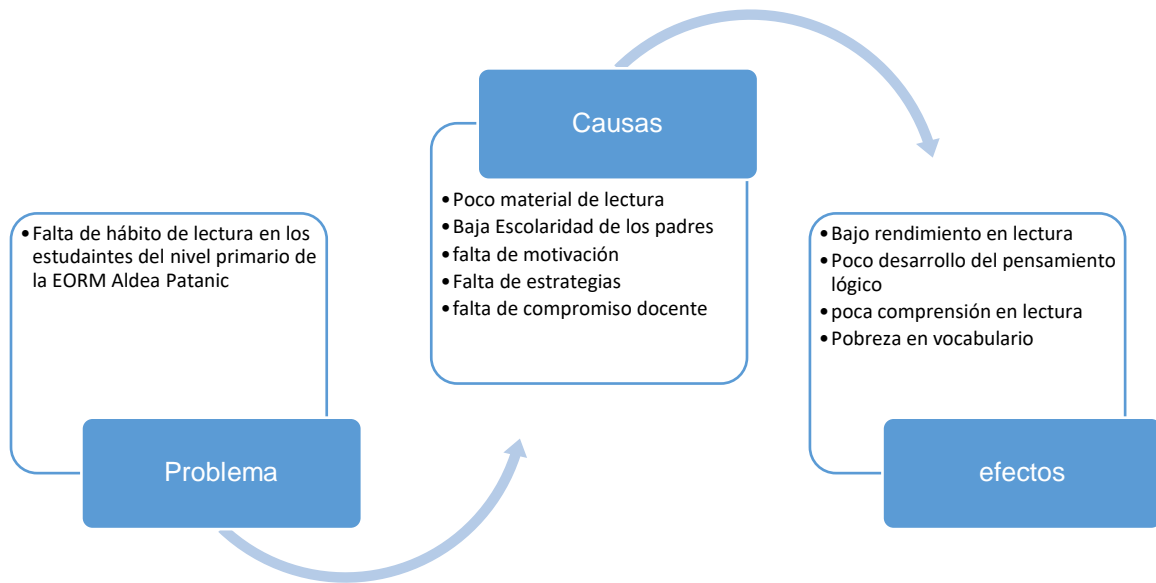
• Falta de hábito de lectura en los estudaintes del nivel primario de la EORM Aldea Patanic

Problema

Causas

• Poco material de lectura
• Baja Escolaridad de los padres
• falta de motivación
• Falta de estrategias
• falta de compromiso docente

• Bajo rendimiento en lectura
• Poco desarrollo del pensamiento lógico
• poca comprensión en lectura
• Pobreza en vocabulario

efectos